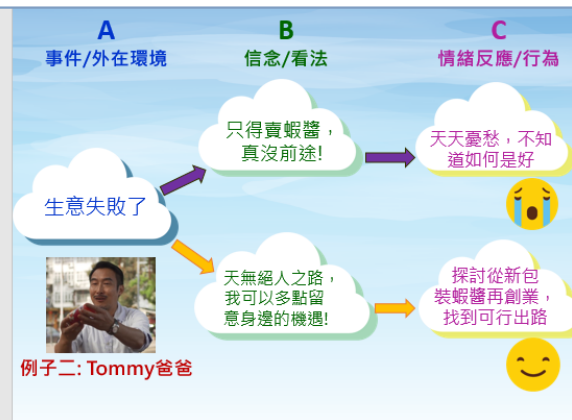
A
事件/外在環境

B
信念/看法

C
情緒反應/行為

生意失敗了

只得賣蝦醬，真沒前途!

天天憂愁，不知道如何是好

天無絕人之路，我可以多點留意身邊的機遇!

探討從新包裝蝦醬再創業，找到可行出路

例子二: Tommy爸爸